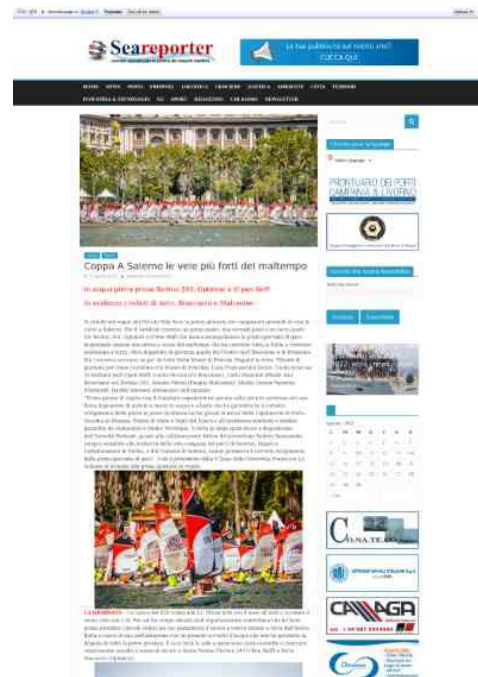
Seareporter

La tua pubblicità sul nostro sito?
CLICCA QUI

Coppa A.Salerno le vele più forti del maltempo

In acqua piena prova Techno 293, Optimist e O'pen Skiff

In evidenza i velisti di Anzo, Bracciano e Malcesine

PRONTUARIO DEI PORTI CAMPANIA & LIVORNO

CAMPIONATI

CAMAGA